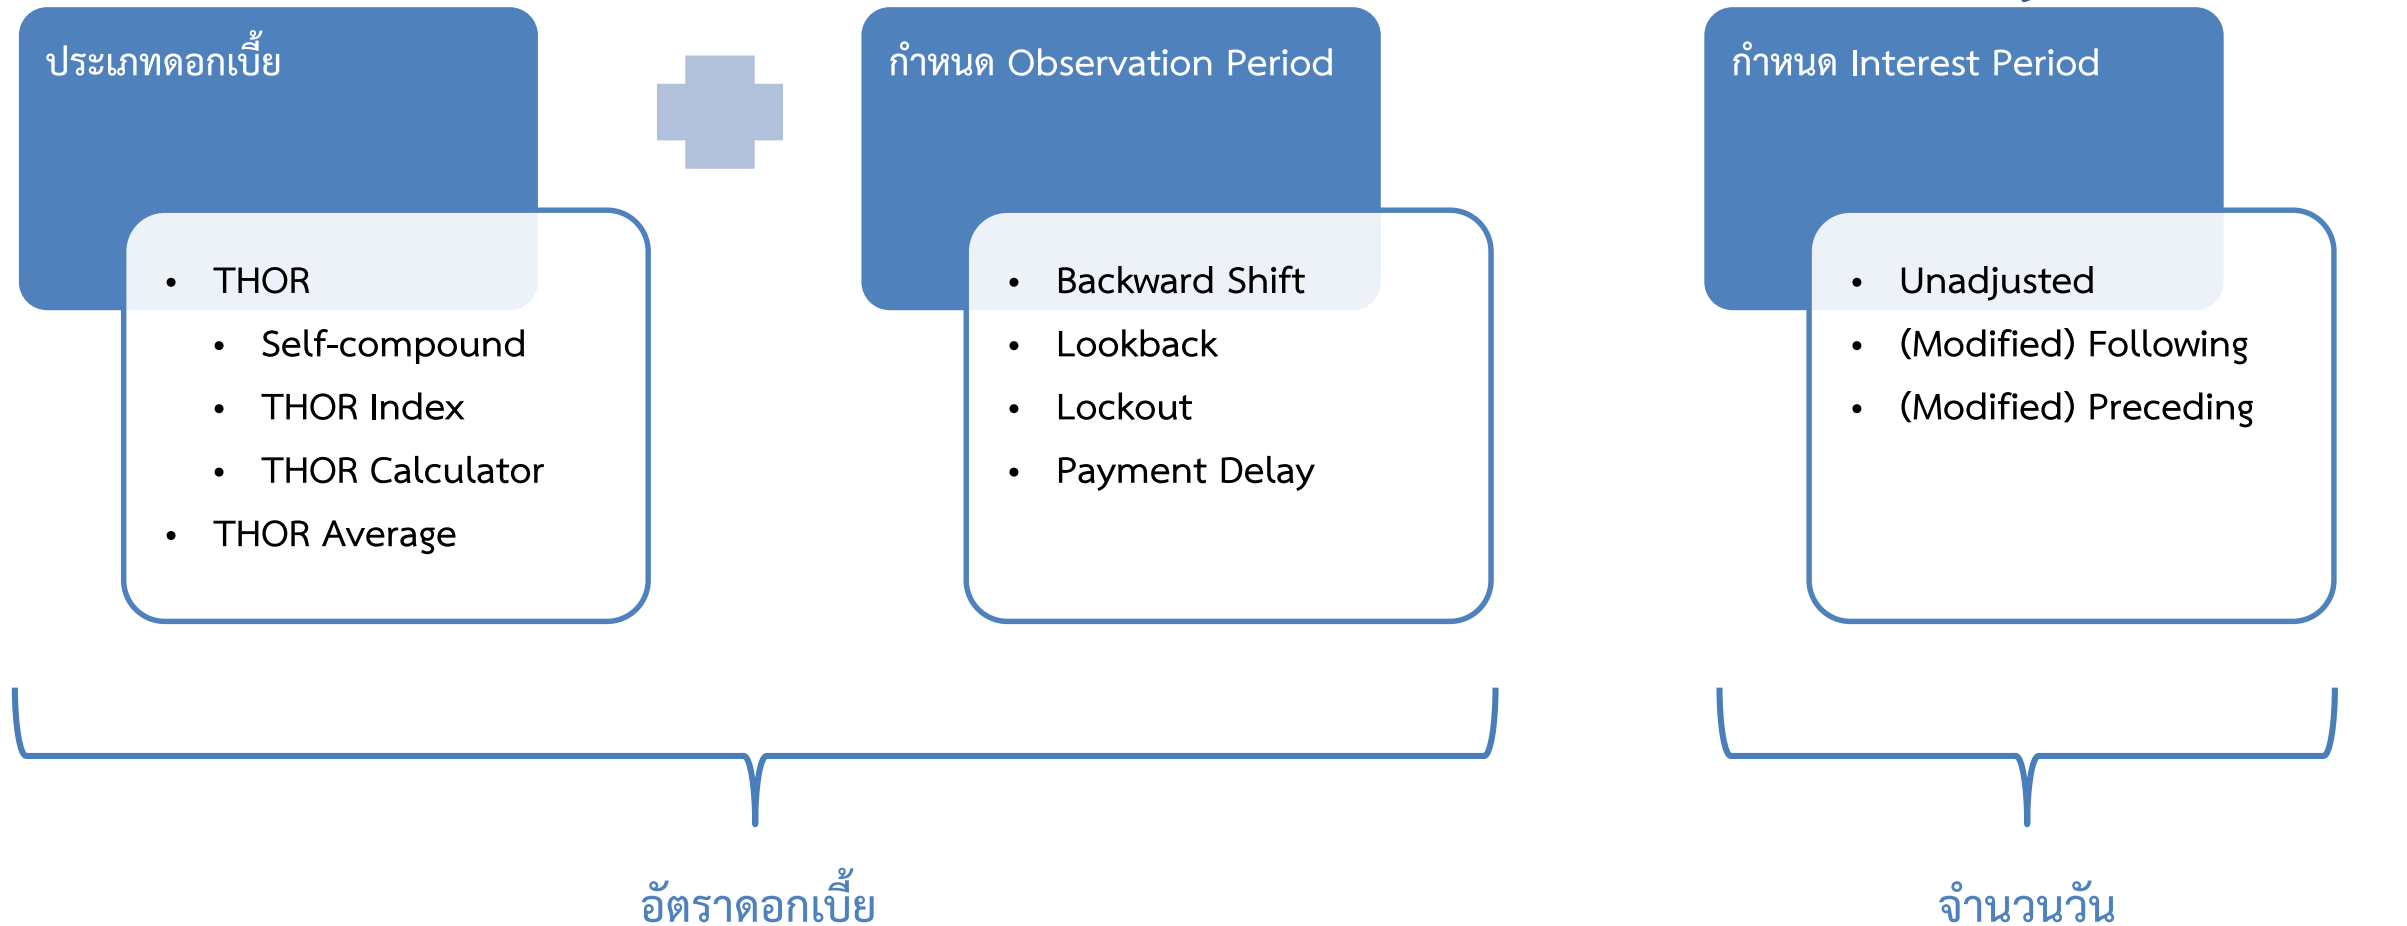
ประเภทดอกเบี้ย

- THOR
  - Self-compound
  - THOR Index
  - THOR Calculator
- THOR Average

กำหนด Observation Period

- Backward Shift
- Lookback
- Lockout
- Payment Delay

กำหนด Interest Period

- Unadjusted
- (Modified) Following
- (Modified) Preceding

อัตราดอกเบี้ย

จำนวนวัน